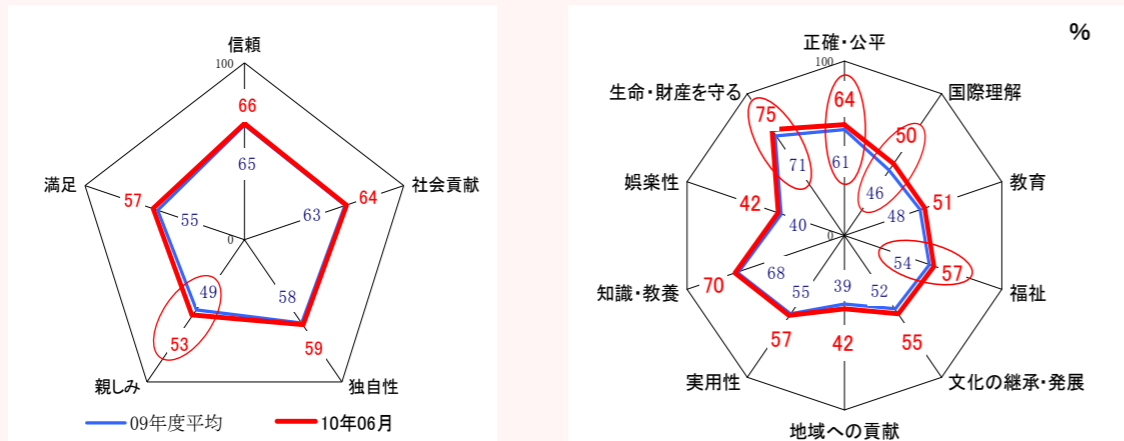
信頼
100
66
65
満足
57
55
社会貢献
64
63
0
49
53
58
59
親しみ
独自性
09年度平均
10年06月

%
正確・公平
100
64
61
生命・財産を守る
75
71
国際理解
50
46
娯楽性
42
40
教育
51
48
0
54
57
福祉
知識・教養
70
68
55
39
52
57
42
55
実用性
文化の継承・発展
地域への貢献